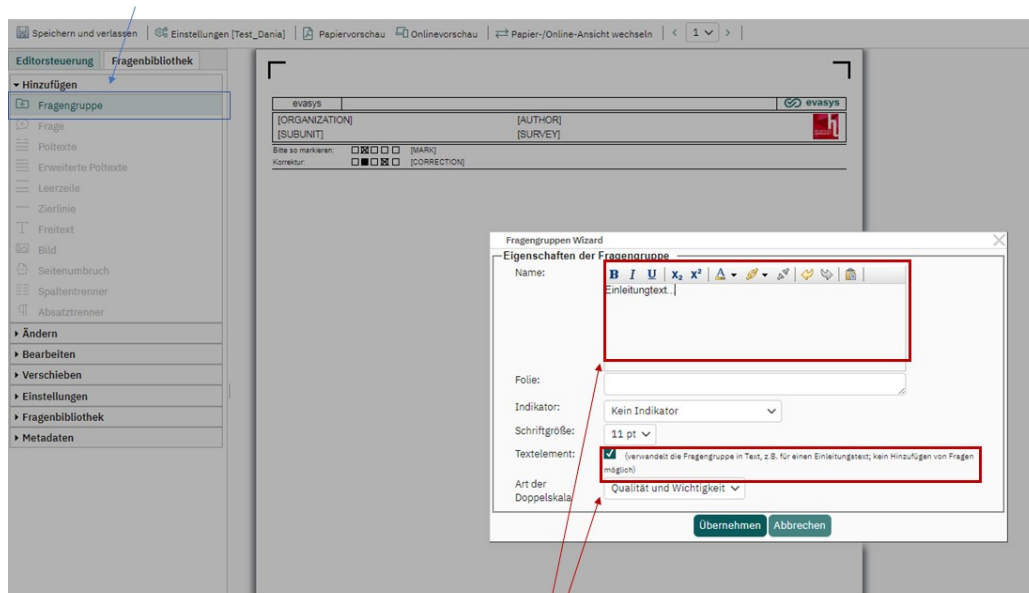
Speichern und verlassen | Einstellungen [Test_Dania] | Papiervorschau | Onlinevorschau | Papier-/Online-Ansicht wechseln | < 1 >

Editorsteuerung | Fragenbibliothek

▾ Hinzufügen
Fragengruppe
Frage
Poltexte
Erweiterte Poltexte
Leerzeile
Zierlinie
Freitext
Bild
Seitenumbruch
Spaltentrenner
Absatztrenner
▸ Ändern
▸ Bearbeiten
▸ Verschieben
▸ Einstellungen
▸ Fragenbibliothek
▸ Metadaten

| evasys | | evasys |
|---|---|---|
| [ORGANIZATION] | [AUTHOR] | |
| [SUBUNIT] | [SURVEY] | |

Bitte so markieren: [MARK]
Korrektur: [CORRECTION]

Fragengruppen Wizard
Eigenschaften der Fragengruppe
Name:
B I U $x_2$ $x^2$
Einleitungtext...
Folie:
Indikator: Kein Indikator
Schriftgröße: 11 pt
Textelement: (verwandelt die Fragengruppe in Text, z.B. für einen Einleitungstext; kein Hinzufügen von Fragen möglich)
Art der Doppelskala: Qualität und Wichtigkeit
Übernehmen Abbrechen